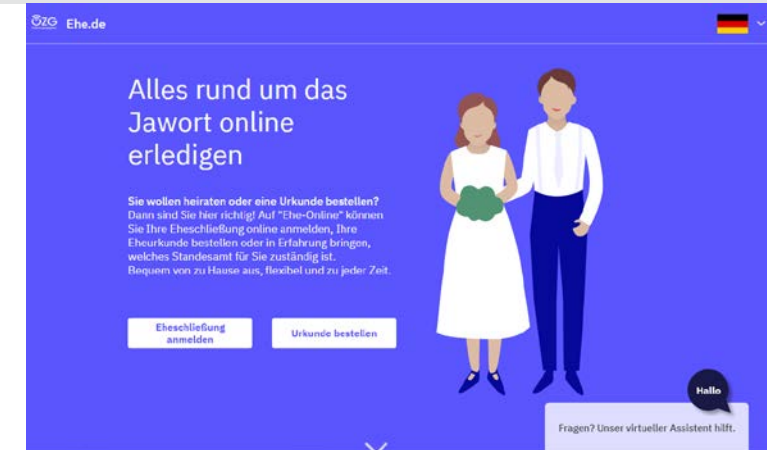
ÖZG Ehe.de

Alles rund um das Jawort online erledigen

Sie wollen heiraten oder eine Urkunde bestellen?
Dann sind Sie hier richtig! Auf "Ehe-Online" können Sie Ihre Eheschließung online anmelden, Ihre Eheurkunde bestellen oder in Erfahrung bringen, welches Standesamt für Sie zuständig ist.
Bequem von zu Hause aus, flexibel und zu jeder Zeit.

Eheschließung anmelden

Urkunde bestellen

Hallo

Fragen? Unser virtueller Assistent hilft.